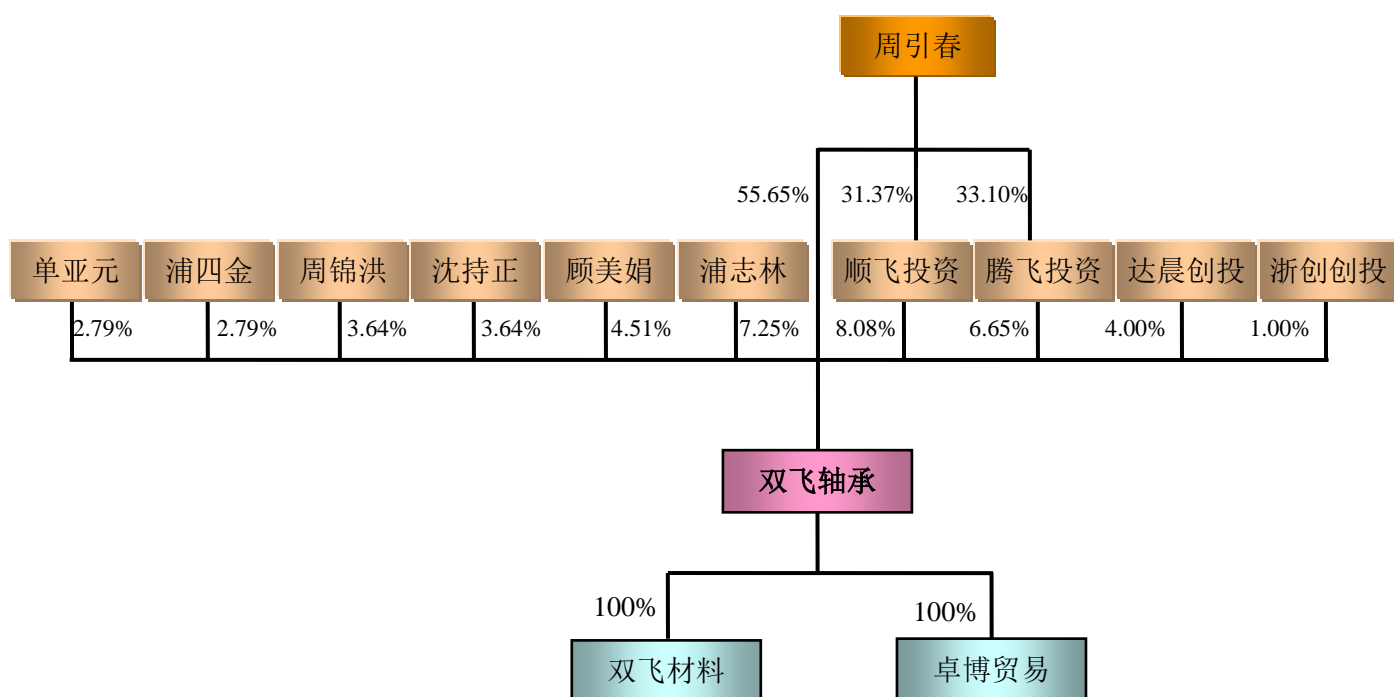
周引春

55.65%
31.37%
33.10%

单亚元
浦四金
周锦洪
沈持正
顾美娟
浦志林
顺飞投资
腾飞投资
达晨创投
浙创创投

2.79%
2.79%
3.64%
3.64%
4.51%
7.25%
8.08%
6.65%
4.00%
1.00%

双飞轴承

100%
100%

双飞材料
卓博贸易